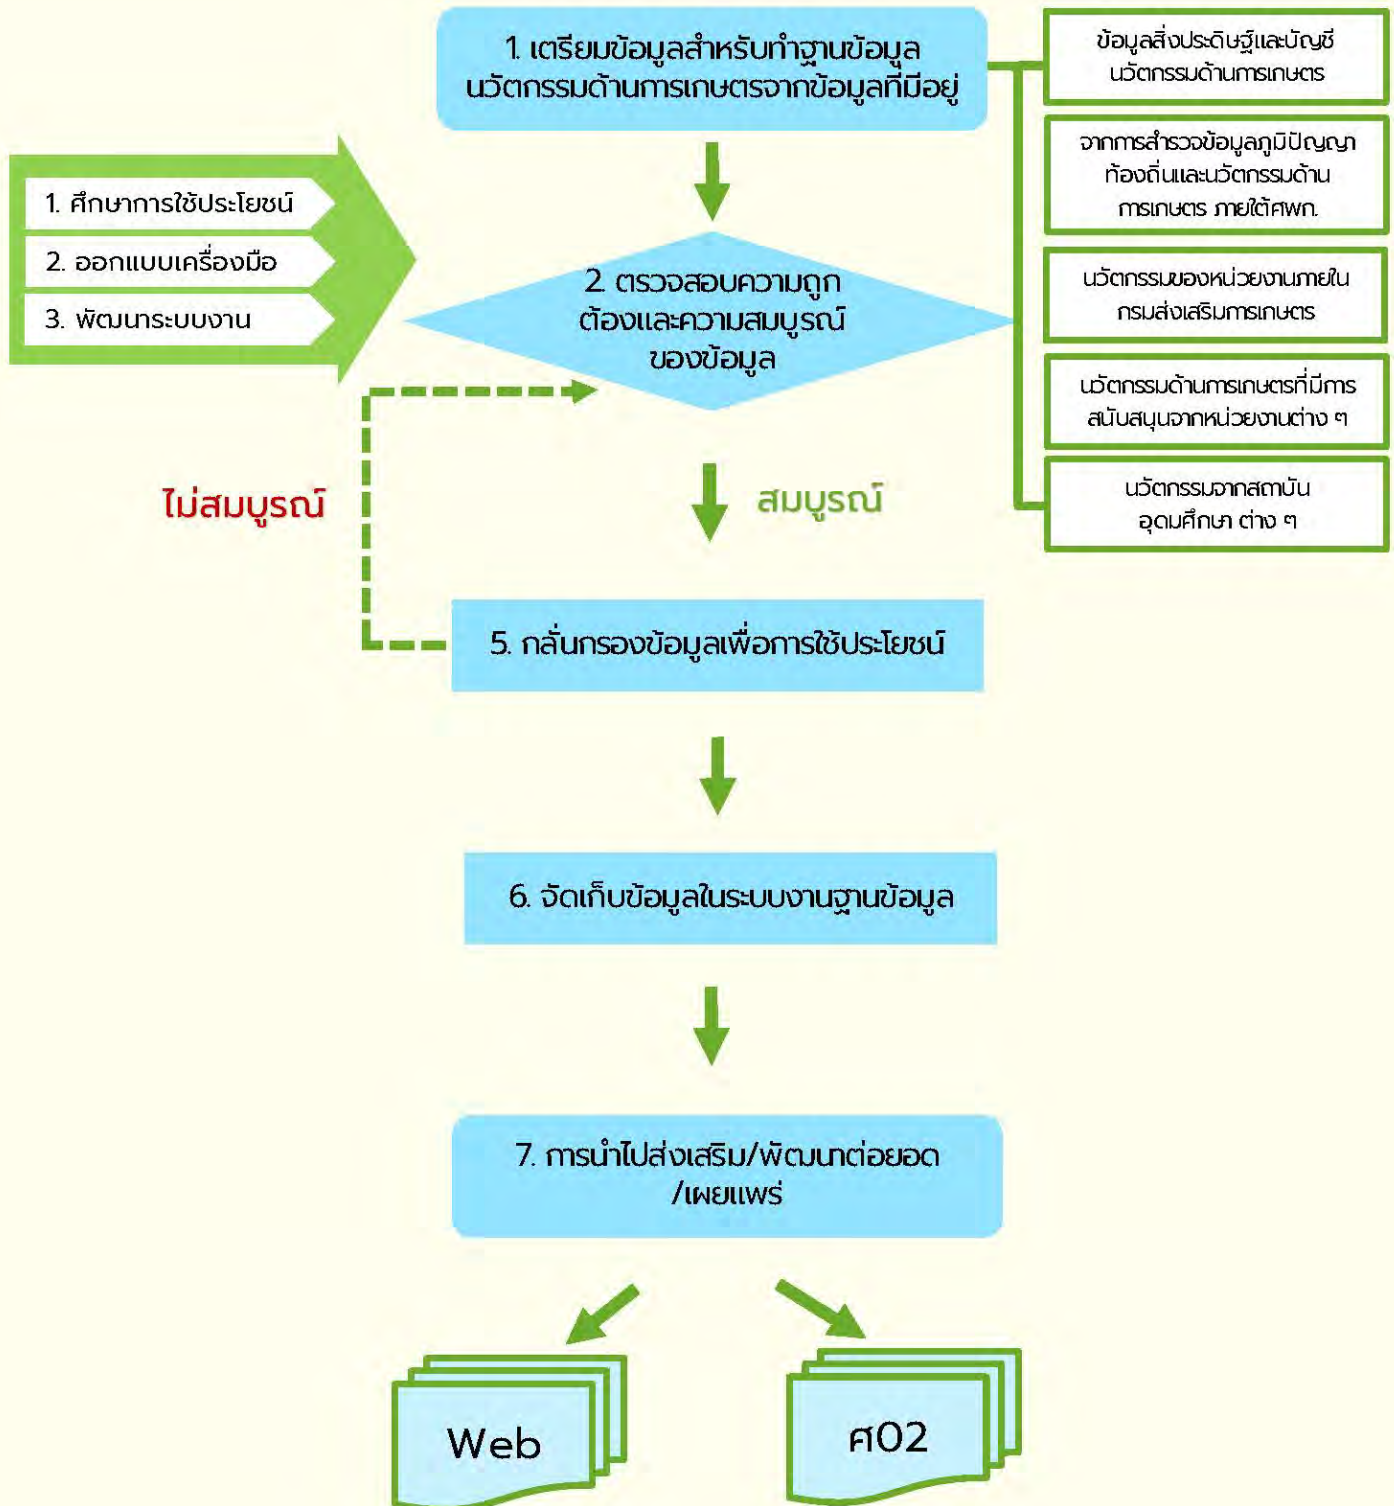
1. เตรียมข้อมูลสำหรับทำฐานข้อมูลนวัตกรรมด้านการเกษตรจากข้อมูลที่มีอยู่

ข้อมูลสิ่งประดิษฐ์และบัญชีนวัตกรรมด้านการเกษตร

จากการสำรวจข้อมูลภูมิปัญญาท้องถิ่นและนวัตกรรมด้านการเกษตร ภายใต้ศพก.

นวัตกรรมของหน่วยงานภายในกรมส่งเสริมการเกษตร

นวัตกรรมด้านการเกษตรที่มีการสนับสนุนจากหน่วยงานต่าง ๆ

นวัตกรรมจากสถาบันอุดมศึกษา ต่าง ๆ

1. ศึกษาการใช้ประโยชน์
2. ออกแบบเครื่องมือ
3. พัฒนาระบบงาน

2. ตรวจสอบความถูกต้องและความสมบูรณ์ของข้อมูล

ไม่สมบูรณ์

สมบูรณ์

5. กลั่นกรองข้อมูลเพื่อการใช้ประโยชน์

6. จัดเก็บข้อมูลในระบบงานฐานข้อมูล

7. การนำไปส่งเสริม/พัฒนาต่อยอด/เผยแพร่

Web

ศ02